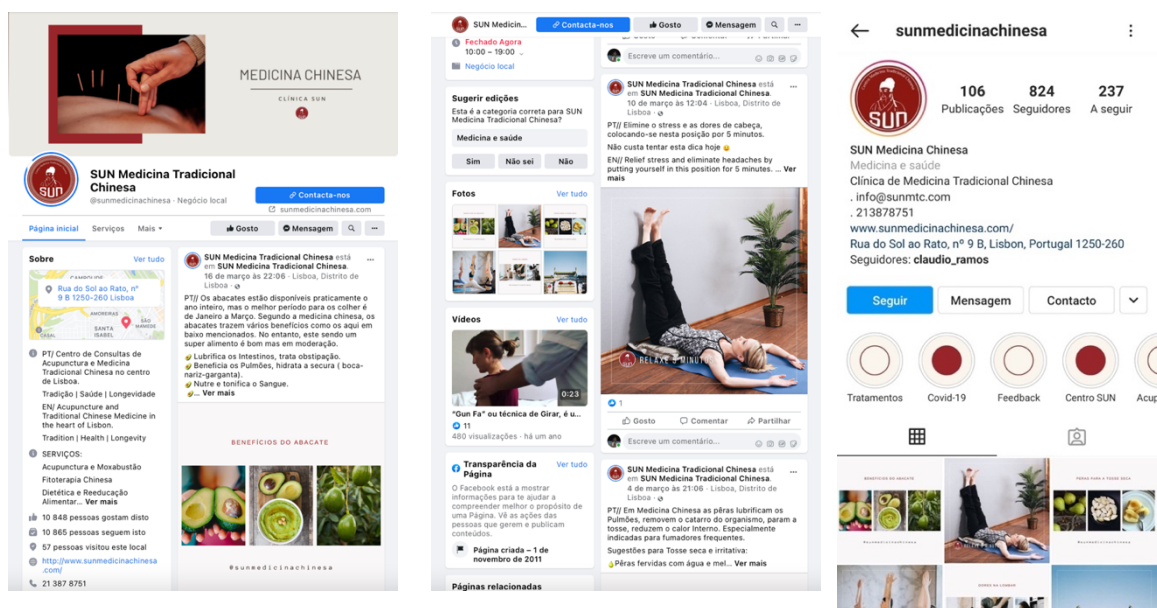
MEDICINA CHINESA
CLÍNICA SUN

SUN Medicina Tradicional Chinesa
@sunmedicinachinesa · Negócio local
Contacta-nos
sunmedicinachinesa.com
Página inicial Serviços Mais
Gosto Mensagem

Sobre Ver tudo
Rua do Sol ao Rato, nº 9 B 1250-260 Lisboa
PT/ Centro de Consultas de Acupunctura e Medicina Tradicional Chinesa no centro de Lisboa.
Tradição | Saúde | Longevidade
EN/ Acupuncture and Traditional Chinese Medicine in the heart of Lisbon.
Tradition | Health | Longevity
SERVIÇOS:
Acupunctura e Moxabustão
Fitoterapia Chinesa
Dietética e Reeducação Alimentar... Ver mais
10 848 pessoas gostam disto
10 865 pessoas seguem isto
57 pessoas visitou este local
http://www.sunmedicinachinesa.com/
21 387 8751

SUN Medicina Tradicional Chinesa está em SUN Medicina Tradicional Chinesa.
16 de março às 22:06 · Lisboa, Distrito de Lisboa
PT// Os abacates estão disponíveis praticamente o ano inteiro, mas o melhor período para os colher é de Janeiro a Março. Segundo a medicina chinesa, os abacates trazem vários benefícios como os aqui em baixo mencionados. No entanto, este sendo um super alimento é bom mas em moderação.
Lubrifica os Intestinos, trata obstipação.
Beneficia os Pulmões, hidrata a secura ( boca-nariz-garganta).
Nutre e tonifica o Sangue.
... Ver mais
BENEFÍCIOS DO ABACATE
@sunmedicinachinesa

SUN Medicina... Contacta-nos Gosto Mensagem
Fechado Agora
10:00 – 19:00
Negócio local
Sugerir edições
Esta é a categoria correta para SUN Medicina Tradicional Chinesa?
Medicina e saúde
Sim Não sei Não
Fotos Ver tudo
Vídeos Ver tudo
0:23
"Gun Fa" ou técnica de Girar, é u...
11
480 visualizações · há um ano
Transparência da Página Ver tudo
O Facebook está a mostrar informações para te ajudar a compreender melhor o propósito de uma Página. Vê as ações das pessoas que gerem e publicam conteúdos.
Página criada – 1 de novembro de 2011
Páginas relacionadas

Escreve um comentário...
SUN Medicina Tradicional Chinesa está em SUN Medicina Tradicional Chinesa.
10 de março às 12:04 · Lisboa, Distrito de Lisboa
PT// Elimine o stress e as dores de cabeça, colocando-se nesta posição por 5 minutos.
Não custa tentar esta dica hoje
EN// Relief stress and eliminate headaches by putting yourself in this position for 5 minutes. ... Ver mais
RELAXE 5 MINUTOS
1
Gosto Comentar Partilhar
Escreve um comentário...
SUN Medicina Tradicional Chinesa está em SUN Medicina Tradicional Chinesa.
4 de março às 21:06 · Lisboa, Distrito de Lisboa
PT// Em Medicina Chinesa as pêras lubrificam os Pulmões, removem o catarro do organismo, param a tosse, reduzem o calor Interno. Especialmente indicadas para fumadores frequentes.
Sugestões para Tosse seca e irritativa:
Pêras fervidas com água e mel... Ver mais

sunmedicinachinesa
106 Publicações 824 Seguidores 237 A seguir
SUN Medicina Chinesa
Medicina e saúde
Clínica de Medicina Tradicional Chinesa
. info@sunmtc.com
. 213878751
www.sunmedicinachinesa.com/
Rua do Sol ao Rato, nº 9 B, Lisbon, Portugal 1250-260
Seguidores: claudio_ramos
Seguir Mensagem Contacto
Tratamentos Covid-19 Feedback Centro SUN Acup
BENEFÍCIOS DO ABACATE
PÊRAS PARA A TOSSE SECA